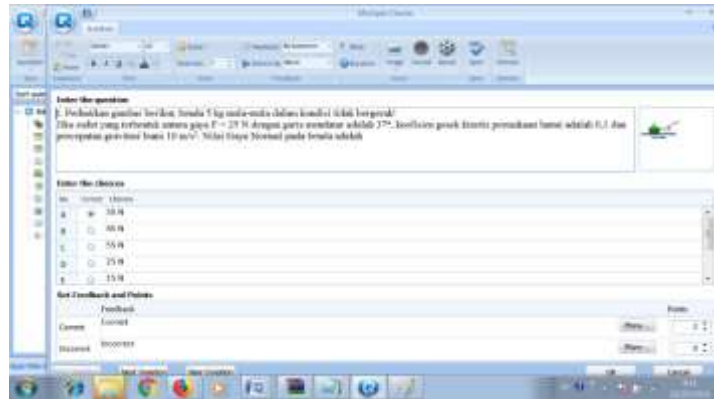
Multiple Choice

Enter the question

1. Perhatikan gambar berikut. Benda 5 kg mula-mula dalam kondisi tidak bergerak! Jika sudut yang terbentuk antara gaya F = 25 N dengan garis mendatar adalah 37°, koefisien gesek kinetis permukaan lantai adalah 0,1 dan percepatan gravitasi bumi 10 m/s². Nilai Gaya Normal pada benda adalah

Enter the choices

| No. | Correct | Choices |
|---|---|---|
| A | ● | 35 N |
| B | ○ | 40 N |
| C | ○ | 55 N |
| D | ○ | 25 N |
| E | ○ | 15 N |

Set Feedback and Points

| | Feedback | | Points |
|---|---|---|---|
| Correct | Correct | More... | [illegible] |
| Incorrect | Incorrect | More... | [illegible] |

OK Cancel